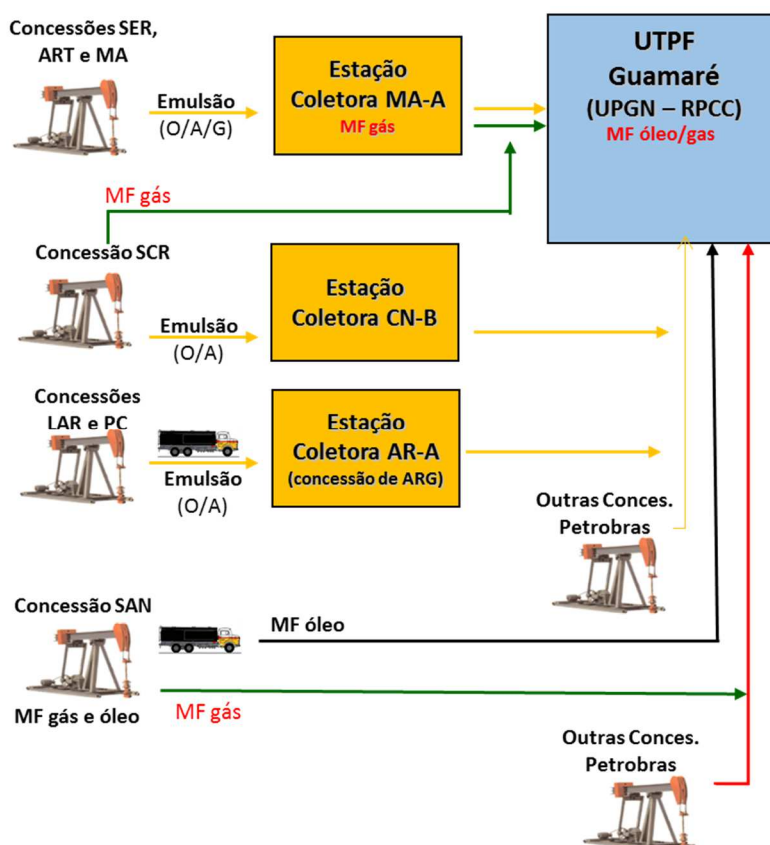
Concessões SER, ART e MA

Emulsão
(O/A/G)

Estação Coletora MA-A
MF gás

UTPF
Guamaré
(UPGN – RPCC)
MF óleo/gas

MF gás

Concessão SCR

Emulsão
(O/A)

Estação Coletora CN-B

Concessões LAR e PC

Emulsão
(O/A)

Estação Coletora AR-A
(concessão de ARG)

Outras Conces. Petrobras

Concessão SAN

MF óleo

MF gás e óleo

MF gás

Outras Conces. Petrobras